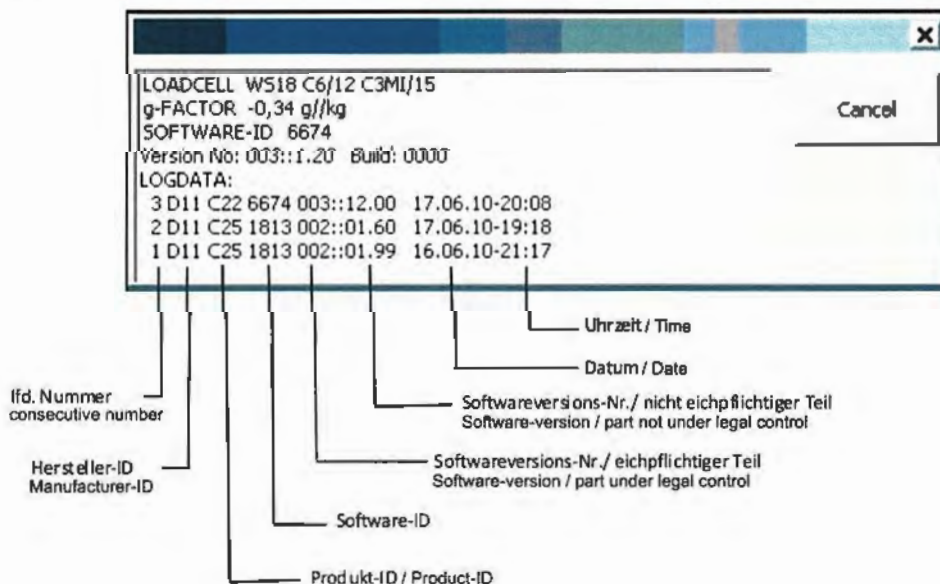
×

LOADCELL W518 C6/12 C3MI/15
g-FACTOR -0,34 g//kg
SOFTWARE-ID 6674
Version No: 003::1.20 Build: 0000
LOGDATA:
3 D11 C22 6674 003::12.00 17.06.10-20:08
2 D11 C25 1813 002::01.60 17.06.10-19:18
1 D11 C25 1813 002::01.99 16.06.10-21:17

Cancel

Uhrzeit / Time

Datum / Date

lfd. Nummer
consecutive number

Softwareversions-Nr./ nicht eichpflichtiger Teil
Software-version / part not under legal control

Hersteller-ID
Manufacturer-ID

Softwareversions-Nr./ eichpflichtiger Teil
Software-version / part under legal control

Software-ID

Produkt-ID / Product-ID